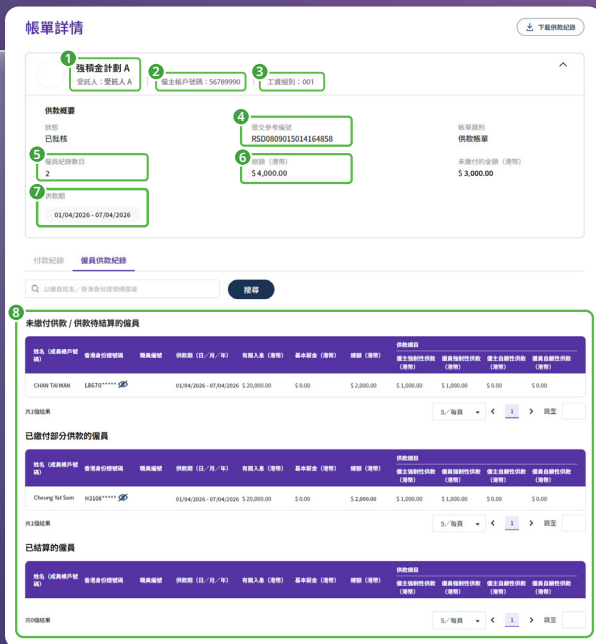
帳單詳情

下載供款紀錄

1
強積金計劃 A
受託人：受託人 A

2
僱主帳戶號碼：56789990

3
工資組別：001

供款概要

狀態
已批核

4
提交參考編號
RSD0809015014164858

帳單類別
供款帳單

5
僱員紀錄數目
2

6
總額（港幣）
$ 4,000.00

未繳付的金額（港幣）
$ 3,000.00

7
供款期
01/04/2026 - 07/04/2026

付款紀錄　僱員供款紀錄

以僱員姓名／香港身份證號碼搜尋

搜尋

8
未繳付供款 / 供款待結算的僱員

| 姓名（成員帳戶號碼） | 香港身份證號碼 | 職員編號 | 供款期（日／月／年） | 有關入息（港幣） | 基本薪金（港幣） | 總額（港幣） | 供款項目 僱主強制性供款（港幣） | 僱員強制性供款（港幣） | 僱主自願性供款（港幣） | 僱員自願性供款（港幣） |
|---|---|---|---|---|---|---|---|---|---|---|
| CHAN TAI MAN | L8670***** | | 01/04/2026 - 07/04/2026 | $ 20,000.00 | $ 0.00 | $ 2,000.00 | $ 1,000.00 | $ 1,000.00 | $ 0.00 | $ 0.00 |

共1個結果　5／每頁　1　跳至

已繳付部分供款的僱員

| 姓名（成員帳戶號碼） | 香港身份證號碼 | 職員編號 | 供款期（日／月／年） | 有關入息（港幣） | 基本薪金（港幣） | 總額（港幣） | 供款項目 僱主強制性供款（港幣） | 僱員強制性供款（港幣） | 僱主自願性供款（港幣） | 僱員自願性供款（港幣） |
|---|---|---|---|---|---|---|---|---|---|---|
| Cheung Yat Sum | H3108***** | | 01/04/2026 - 07/04/2026 | $ 20,000.00 | $ 0.00 | $ 2,000.00 | $ 1,000.00 | $ 1,000.00 | $ 0.00 | $ 0.00 |

共1個結果　5／每頁　1　跳至

已結算的僱員

| 姓名（成員帳戶號碼） | 香港身份證號碼 | 職員編號 | 供款期（日／月／年） | 有關入息（港幣） | 基本薪金（港幣） | 總額（港幣） | 供款項目 僱主強制性供款（港幣） | 僱員強制性供款（港幣） | 僱主自願性供款（港幣） | 僱員自願性供款（港幣） |
|---|---|---|---|---|---|---|---|---|---|---|

共0個結果　5／每頁　1　跳至